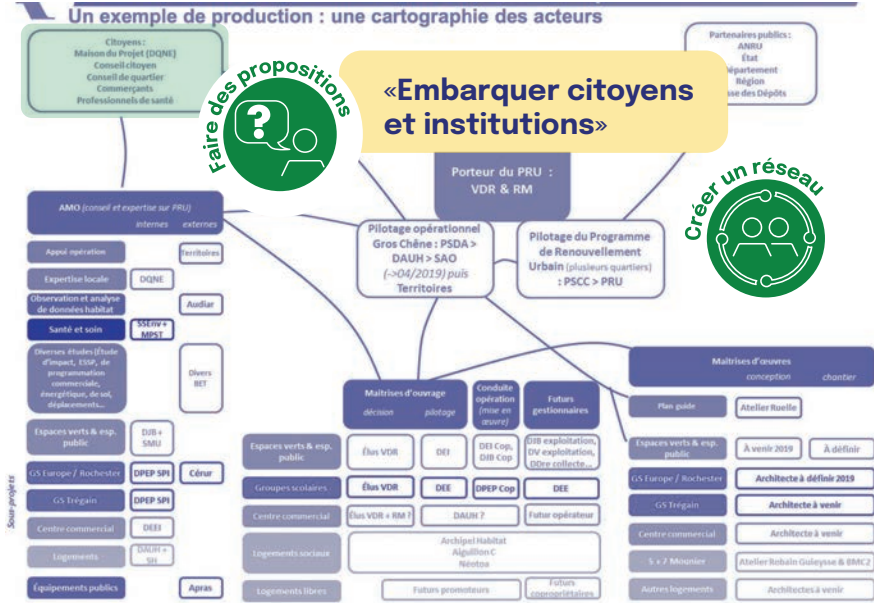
Un exemple de production : une cartographie des acteurs

Citoyens :
Maison du Projet (DQNE)
Conseil citoyen
Conseil de quartier
Commerçants
Professionnels de santé

Faire des propositions

«Embarquer citoyens et institutions»

Partenaires publics :
ANRU
État
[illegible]épartement
Région
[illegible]sse des Dépôts

Porteur du PRU : VDR & RM

Créer un réseau

AMO (conseil et expertise sur PRU)
internes externes

Appui opération | Territoires
Expertise locale | DQNE
Observation et analyse de données habitat | Audiar
Santé et soin | SSEnv + MPST
Diverses études (Étude d'impact, ESSP, de programmation commerciale, énergétique, de sol, déplacements... | Divers BET

Pilotage opérationnel Gros Chêne : PSDA > DAUH > SAO (->04/2019) puis Territoires

Pilotage du Programme de Renouvellement Urbain (plusieurs quartiers) : PSCC > PRU

Maîtrises d'œuvres
conception chantier

Maîtrises d'ouvrage
décision pilotage

Conduite opération (mise en œuvre)

Futurs gestionnaires

Plan guide | Atelier Ruelle

Sous-projets

| | | | | | | |
|---|---|---|---|---|---|---|
| Espaces verts & esp. public | DJB + SMU | Élus VDR | DEI | DEI Cop, DJB Cop | DJB exploitation, DV exploitation, DDre collecte... | Espaces verts & esp. public | À venir 2019 | À définir |
| GS Europe / Rochester | DPEP SPI | Cérur | | | | GS Europe / Rochester | Architecte à définir 2019 |
| GS Trégain | DPEP SPI | Groupes scolaires | Élus VDR | DEE | DPEP Cop | DEE | GS Trégain | Architecte à venir |
| Centre commercial | DEEI | Centre commercial | Élus VDR + RM ? | DAUH ? | Futur opérateur | Centre commercial | Architecte à venir |
| Logements | DAUH + SH | Logements sociaux | Archipel Habitat Aiguillon C Néotoa | | | 5 x 7 Mounier | Atelier Rebain Guieysse & BMC2 |
| Équipements publics | Apras | Logements libres | Futurs promoteurs | | Futurs copropriétaires | Autres logements | Architectes à venir |